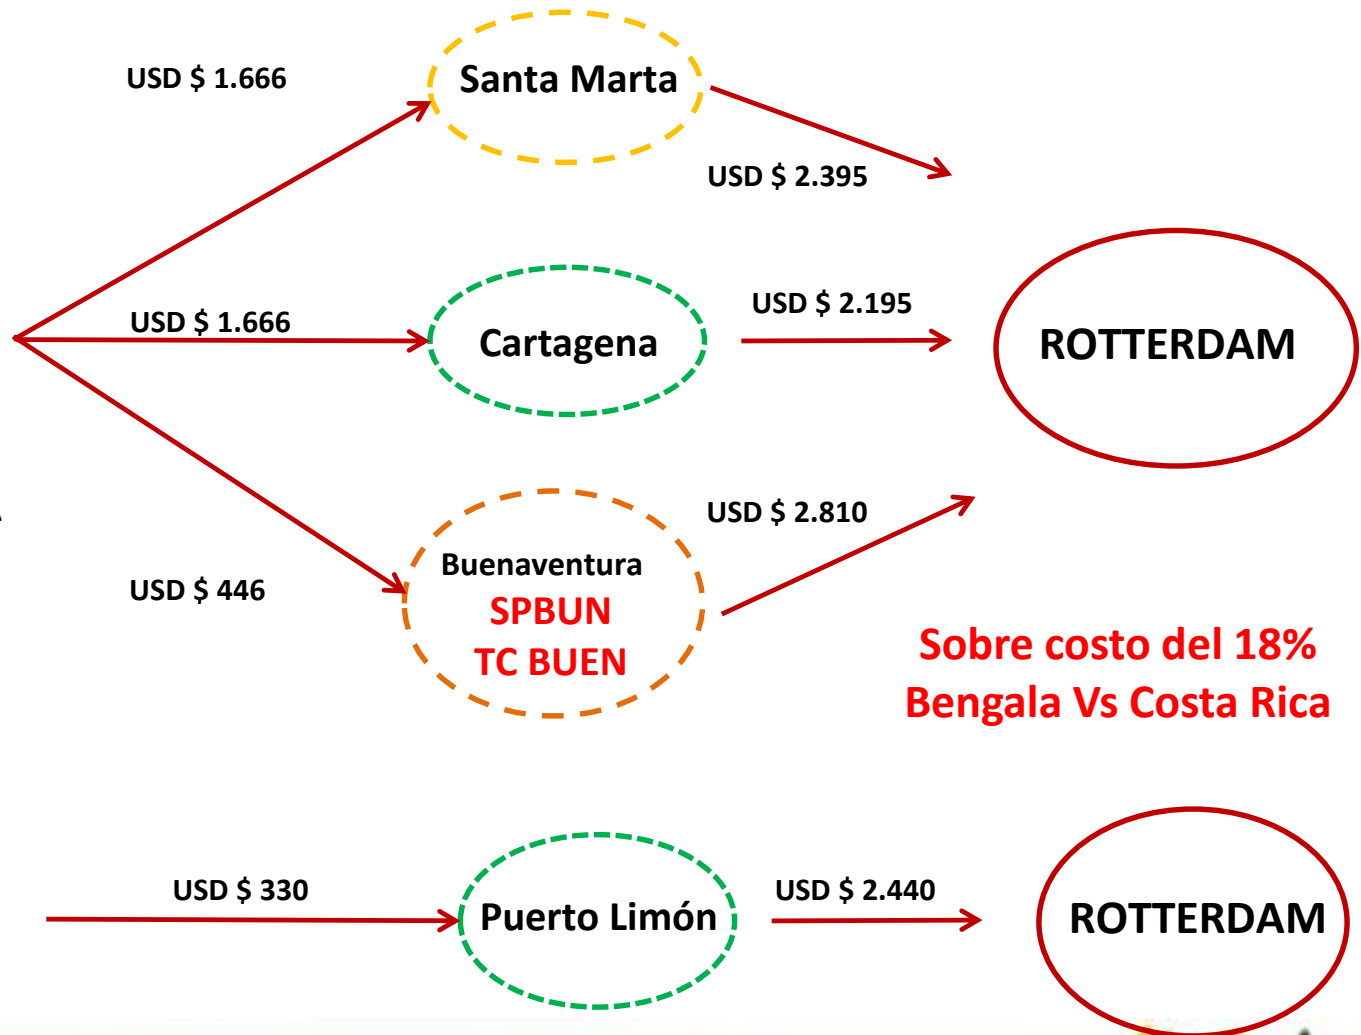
USD $ 1.666

Santa Marta

USD $ 2.395

USD $ 1.666

Cartagena

USD $ 2.195

ROTTERDAM

USD $ 2.810

USD $ 446

Buenaventura
SPBUN
TC BUEN

Sobre costo del 18%
Bengala Vs Costa Rica

USD $ 330

Puerto Limón

USD $ 2.440

ROTTERDAM